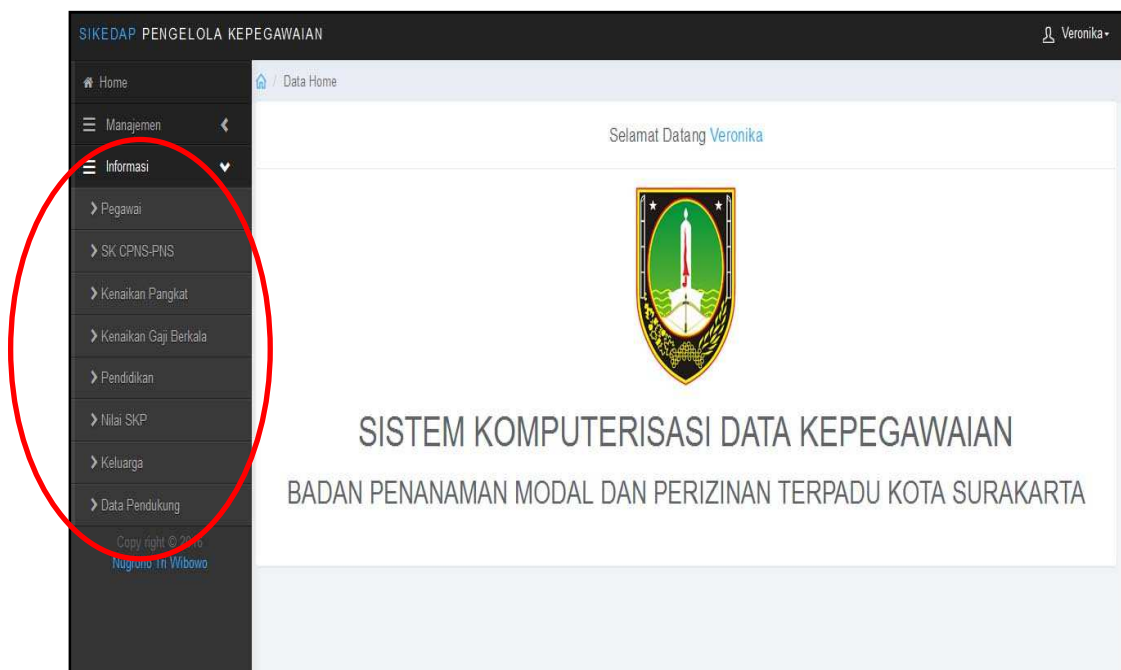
SIKEDAP PENGELOLA KEPEGAWAIAN

Veronika

Home

Manajemen

Informasi

Pegawai

SK CPNS-PNS

Kenaikan Pangkat

Kenaikan Gaji Berkala

Pendidikan

Nilai SKP

Keluarga

Data Pendukung

Copy right © 20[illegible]
Nugroho Tri Wibowo

Data Home

Selamat Datang Veronika

SISTEM KOMPUTERISASI DATA KEPEGAWAIAN

BADAN PENANAMAN MODAL DAN PERIZINAN TERPADU KOTA SURAKARTA